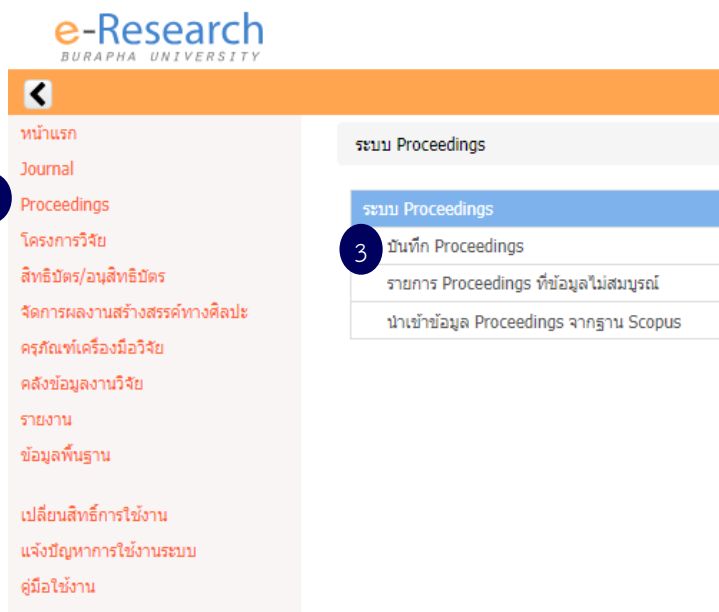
e-Research
BURAPHA UNIVERSITY

หน้าแรก
Journal
Proceedings
โครงการวิจัย
สิทธิบัตร/อนุสิทธิบัตร
จัดการผลงานสร้างสรรค์ทางศิลปะ
ครุภัณฑ์เครื่องมือวิจัย
คลังข้อมูลงานวิจัย
รายงาน
ข้อมูลพื้นฐาน

เปลี่ยนสิทธิ์การใช้งาน
แจ้งปัญหาการใช้งานระบบ
คู่มือใช้งาน

ระบบ Proceedings

ระบบ Proceedings
3
บันทึก Proceedings
รายการ Proceedings ที่ข้อมูลไม่สมบูรณ์
นำเข้าข้อมูล Proceedings จากฐาน Scopus